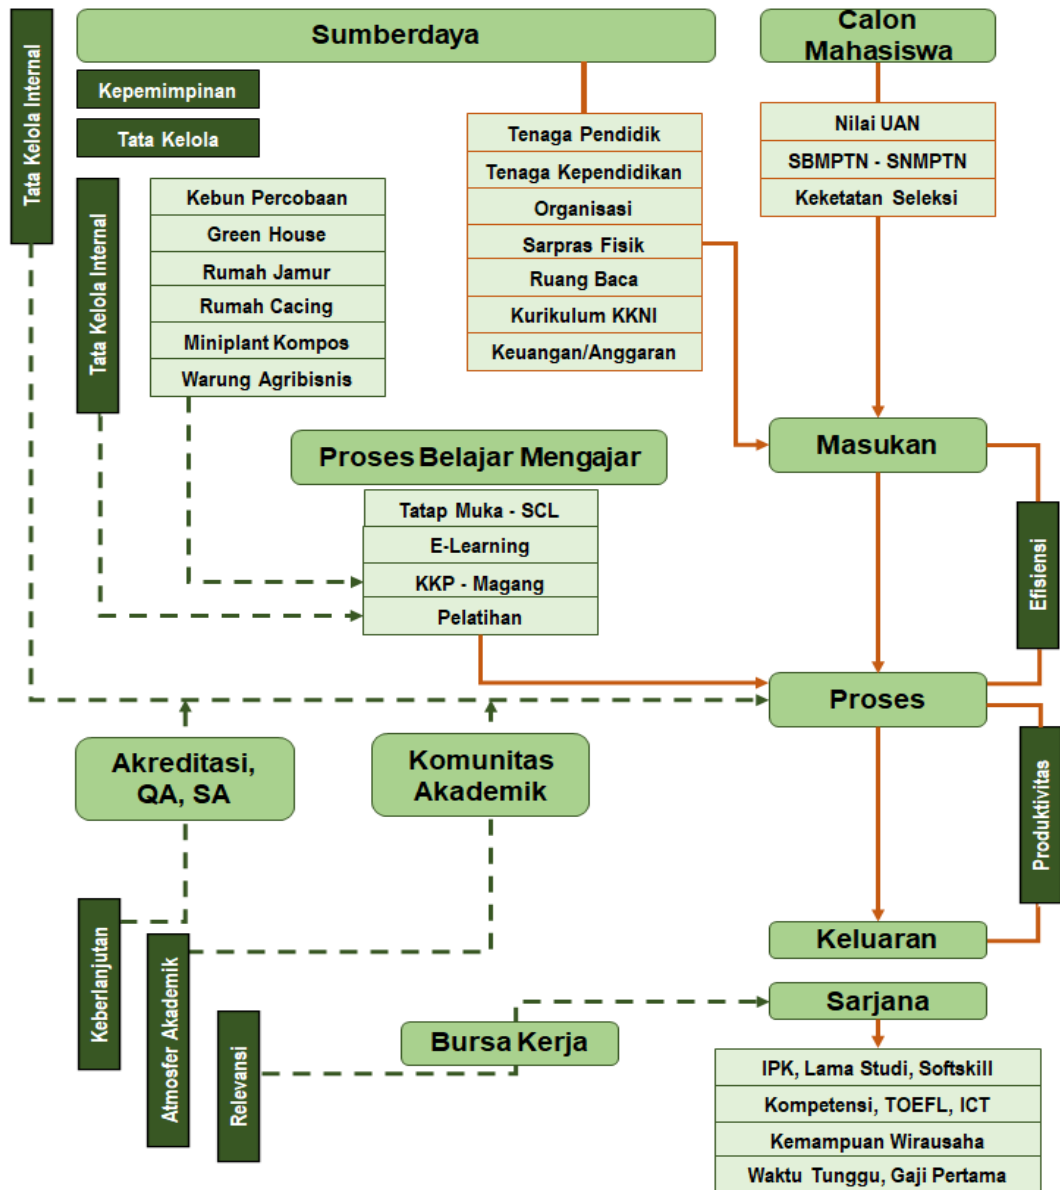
Tata Kelola Internal

Sumberdaya

Calon Mahasiswa

Kepemimpinan

Tata Kelola

Tata Kelola Internal

Kebun Percobaan
Green House
Rumah Jamur
Rumah Cacing
Miniplant Kompos
Warung Agribisnis

Tenaga Pendidik
Tenaga Kependidikan
Organisasi
Sarpras Fisik
Ruang Baca
Kurikulum KKNI
Keuangan/Anggaran

Nilai UAN
SBMPTN - SNMPTN
Keketatan Seleksi

Masukan

Proses Belajar Mengajar

Tatap Muka - SCL
E-Learning
KKP - Magang
Pelatihan

Efisiensi

Proses

Akreditasi, QA, SA

Komunitas Akademik

Produktivitas

Keluaran

Keberlanjutan

Atmosfer Akademik

Relevansi

Bursa Kerja

Sarjana

IPK, Lama Studi, Softskill
Kompetensi, TOEFL, ICT
Kemampuan Wirausaha
Waktu Tunggu, Gaji Pertama